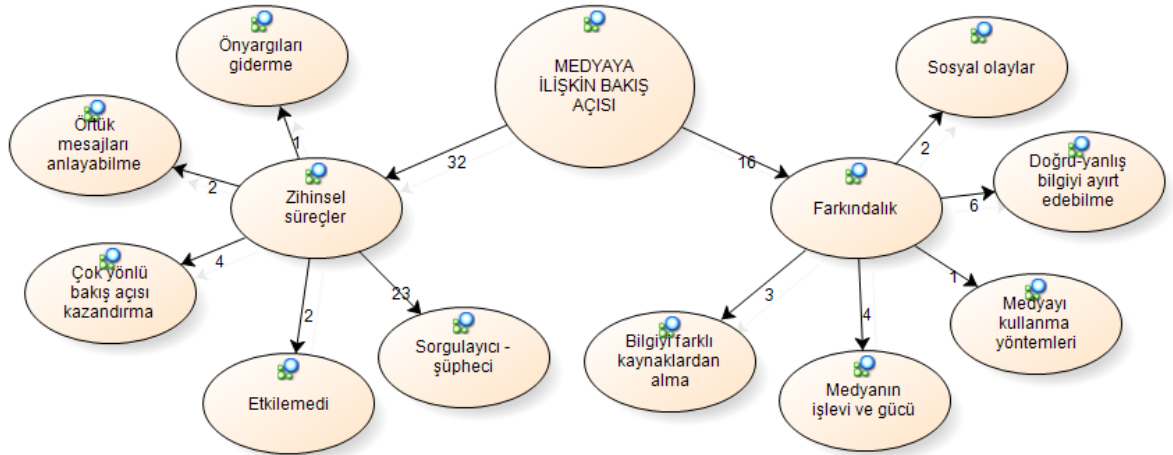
MEDYAYA İLİŞKİN BAKIŞ AÇISI

32

Zihinsel süreçler

1

Önyargıları giderme

2

Örtük mesajları anlayabilme

4

Çok yönlü bakış açısı kazandırma

2

Etkilemedi

23

Sorgulayıcı - şüpheci

16

Farkındalık

2

Sosyal olaylar

6

Doğru-yanlış bilgiyi ayırt edebilme

1

Medyayı kullanma yöntemleri

4

Medyanın işlevi ve gücü

3

Bilgiyi farklı kaynaklardan alma